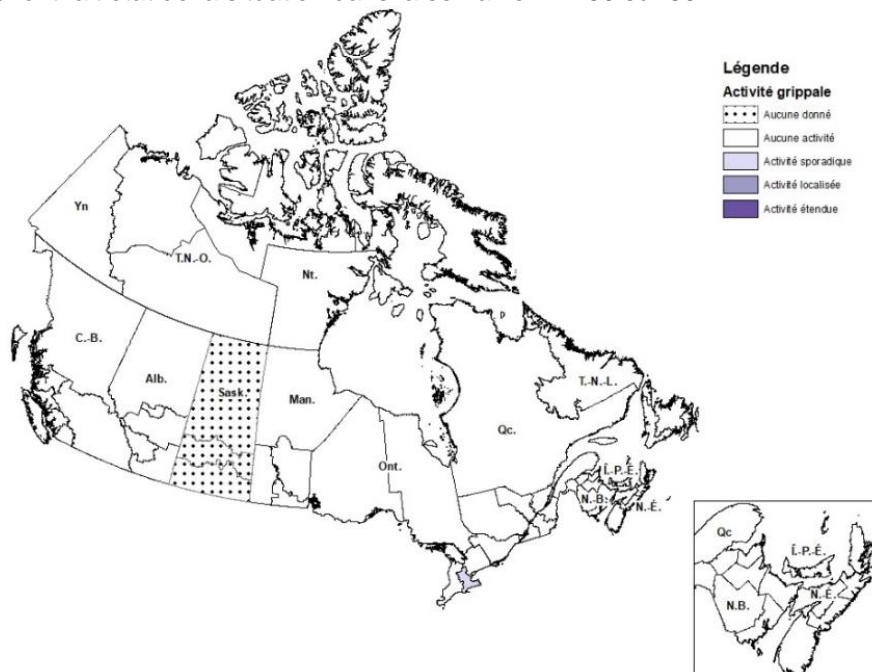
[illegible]

Légende
Activité grippale
Aucune donné
Aucune activité
Activité sporadique
Activité localisée
Activité étendue

Yn
T.N.-O.
Nt.
C.-B.
Alb.
Sask.
Man.
Ont.
Qc.
T.N.-L.
Î.-P.-É.
N.-B.
N.-É.

Qc
Î.-P.-É.
N.B.
N.-É.